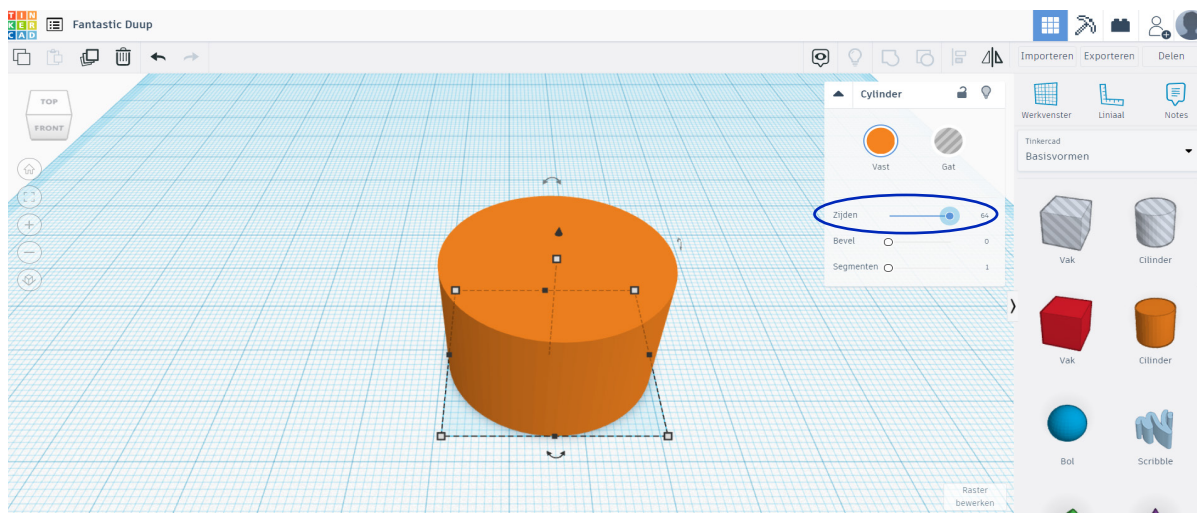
TIN KER CAD

Fantastic Duup

Importeren Exporteren Delen

TOP
FRONT

Cylinder

Vast Gat

Zijden 64
Bevel 0
Segmenten 1

Werkvenster Liniaal Notes

Tinkercad
Basisvormen

Vak Cilinder
Vak Cilinder
Bol Scribble

Raster bewerken